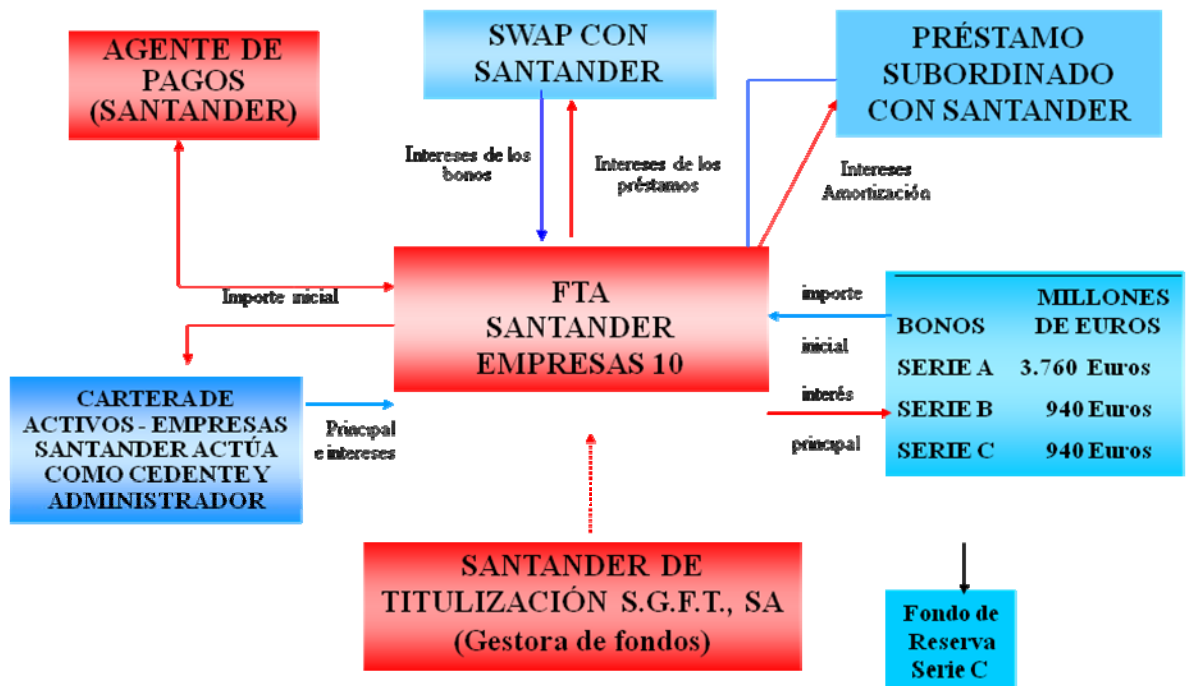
AGENTE DE PAGOS (SANTANDER)

SWAP CON SANTANDER

PRÉSTAMO SUBORDINADO CON SANTANDER

Intereses de los bonos

Intereses de los préstamos

Intereses Amortización

Importe inicial

FTA SANTANDER EMPRESAS 10

importe inicial

interés

principal

| BONOS | MILLONES DE EUROS |
|---|---|
| SERIE A | 3.760 Euros |
| SERIE B | 940 Euros |
| SERIE C | 940 Euros |

CARTERA DE ACTIVOS - EMPRESAS SANTANDER ACTÚA COMO CEDENTE Y ADMINISTRADOR

Principal e intereses

SANTANDER DE TITULIZACIÓN S.G.F.T., SA (Gestora de fondos)

Fondo de Reserva Serie C